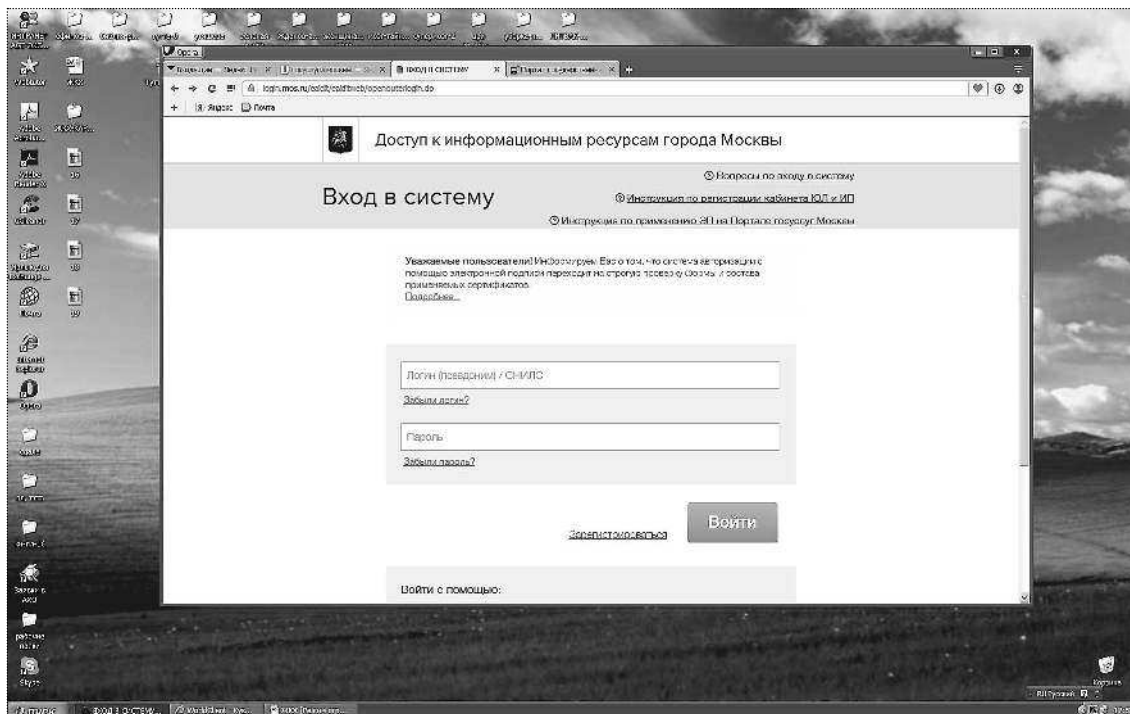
Opera

Вход в систему

login.mos.ru/sps/oauth/ae/openoauterlogin.do

Яндекс Почта

Доступ к информационным ресурсам города Москвы

Вход в систему

Вопросы по входу в систему

Инструкция по регистрации кабинета ЮЛ и ИП

Инструкция по применению ЭП на Портале госуслуг Москвы

Уважаемые пользователи! Информируем Вас о том, что система авторизации с помощью электронной подписи переходит на строгую проверку формы и состава применяемых сертификатов. Подробнее...

Логин (псевдоним) / СНИЛС

Забыли логин?

Пароль

Забыли пароль?

Зарегистрироваться

Войти

Войти с помощью:

Корзина

RU Русский

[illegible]